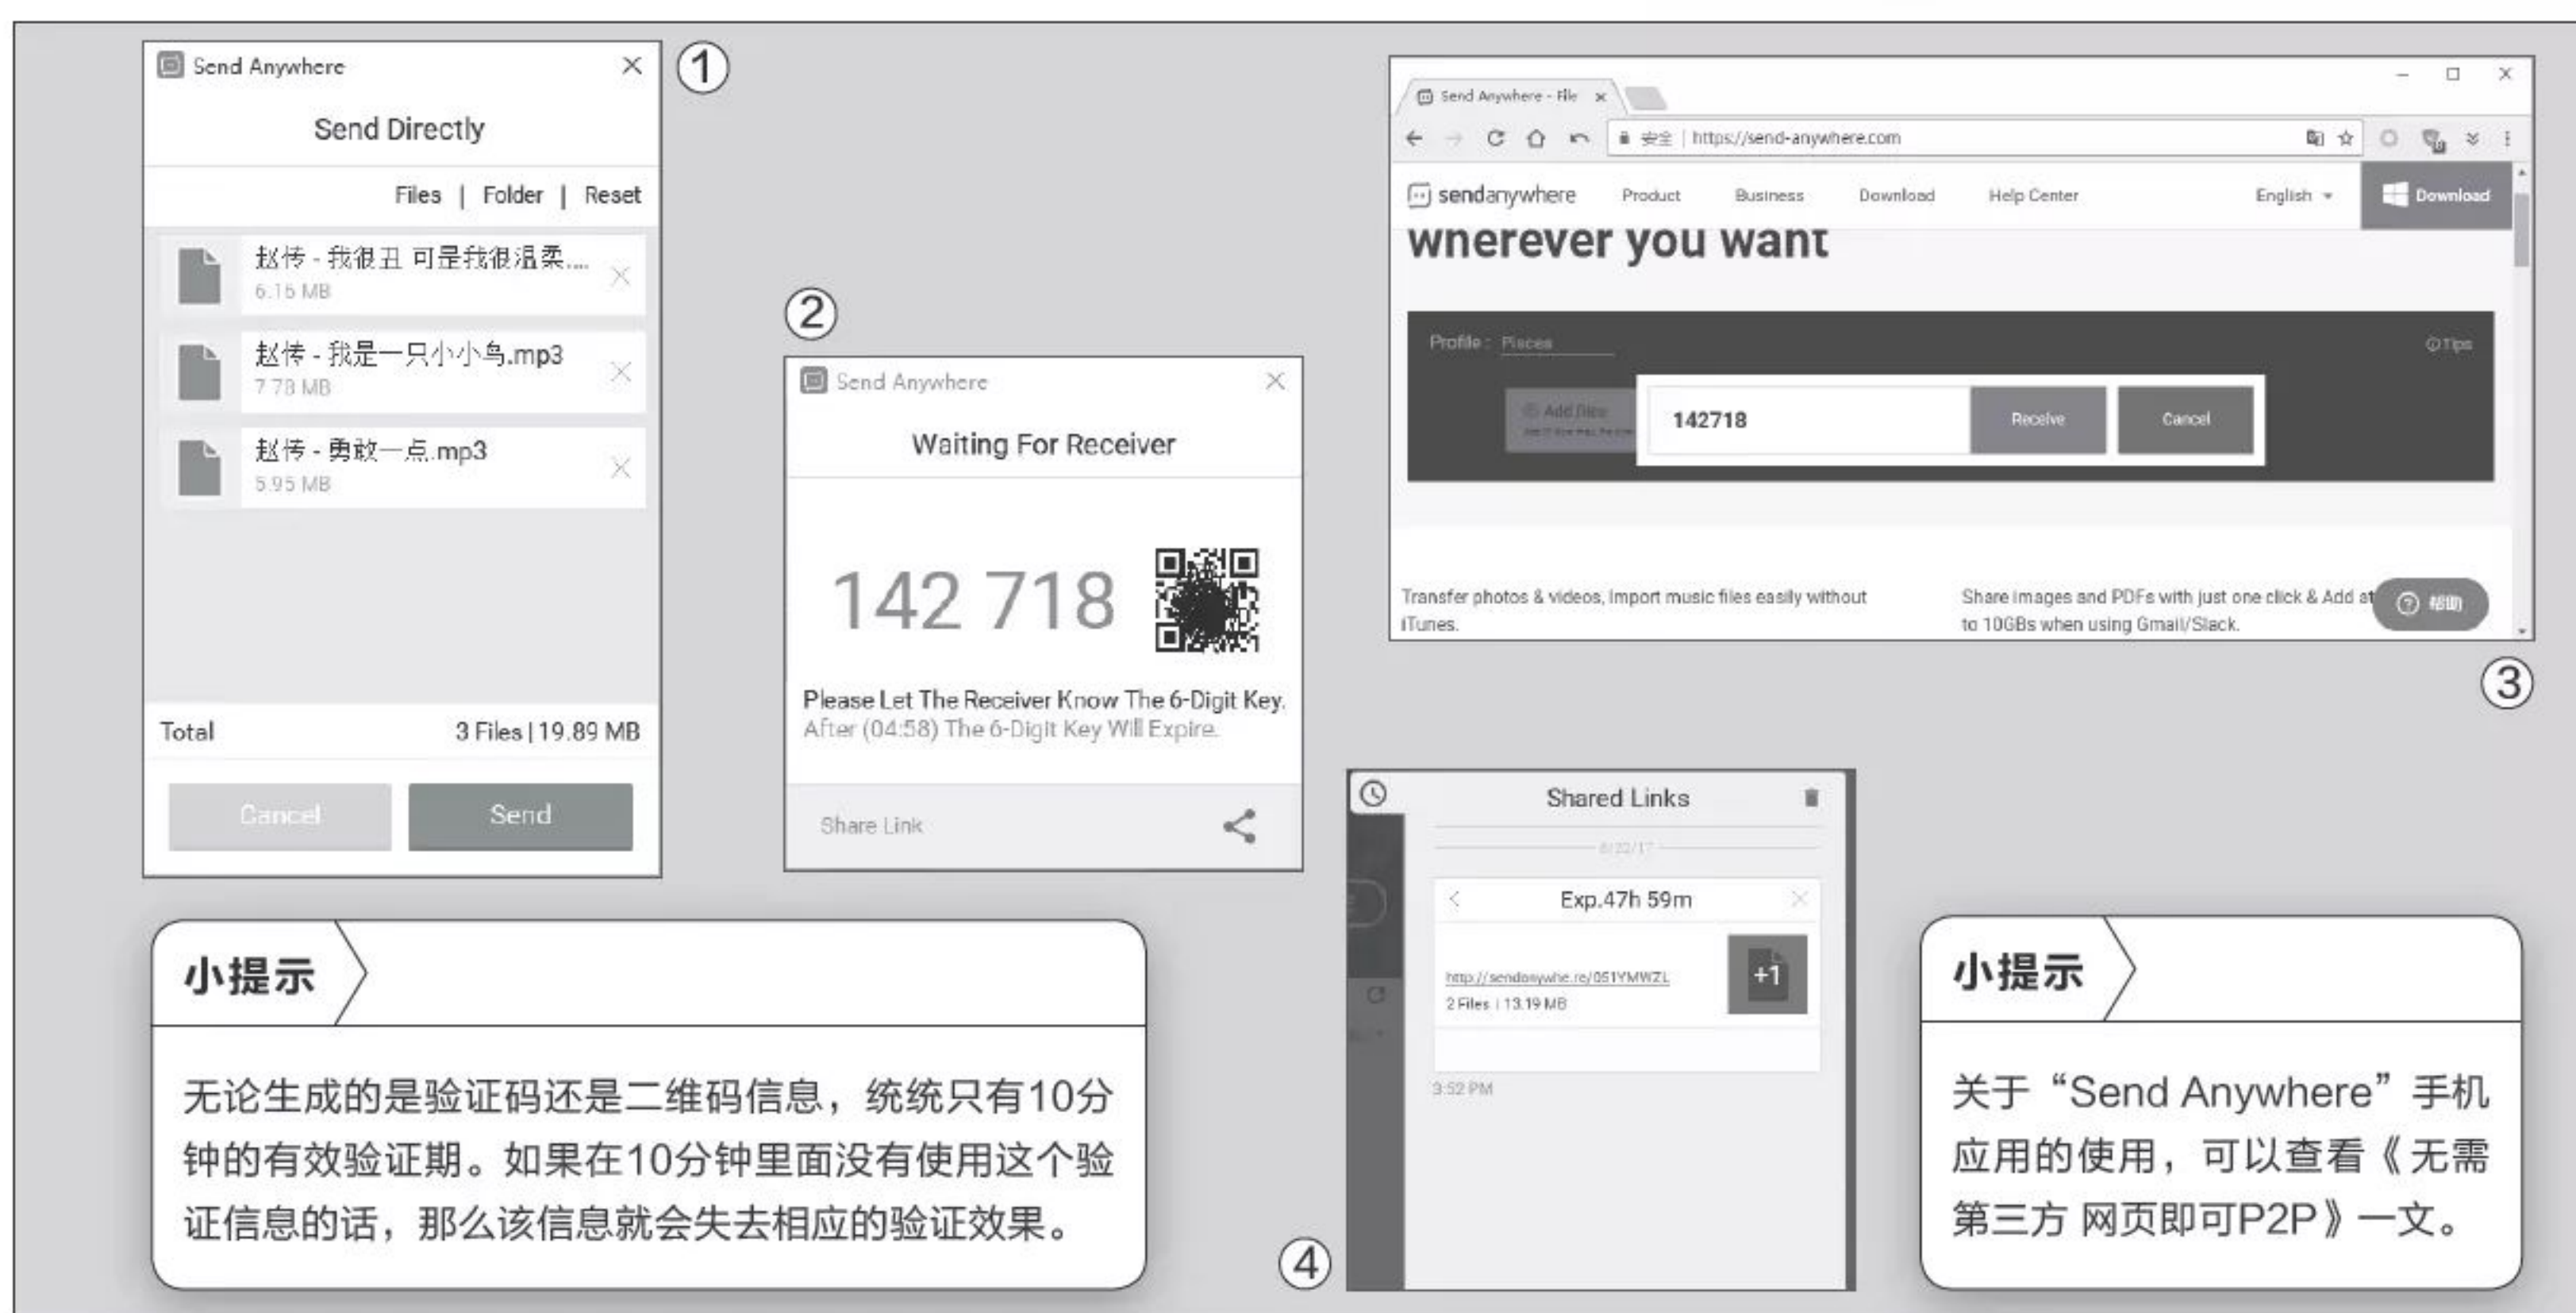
Send Anywhere
Send Directly
Files | Folder | Reset
赵传 - 我很丑 可是我很温柔....
6.15 MB
赵传 - 我是一只小小鸟.mp3
7.78 MB
赵传 - 勇敢一点.mp3
5.95 MB
Total 3 Files | 19.89 MB
Cancel Send

①

②

Send Anywhere
Waiting For Receiver
142 718
Please Let The Receiver Know The 6-Digit Key.
After (04:58) The 6-Digit Key Will Expire.
Share Link

Send Anywhere - File
安全 | https://send-anywhere.com
sendanywhere Product Business Download Help Center English Download
wherever you want
Profile : Pieces
Tips
Add files
142718 Receive Cancel
Transfer photos & videos, import music files easily without iTunes.
Share images and PDFs with just one click & Add at to 10GBs when using Gmail/Slack.
帮助

③

Shared Links
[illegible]
Exp.47h 59m
http://sendanywhe.re/051YMWZL
2 Files | 13.19 MB
+1
3:52 PM

④

小提示
无论生成的是验证码还是二维码信息，统统只有10分钟的有效验证期。如果在10分钟里面没有使用这个验证信息的话，那么该信息就会失去相应的验证效果。

小提示
关于“Send Anywhere”手机应用的使用，可以查看《无需第三方 网页即可P2P》一文。